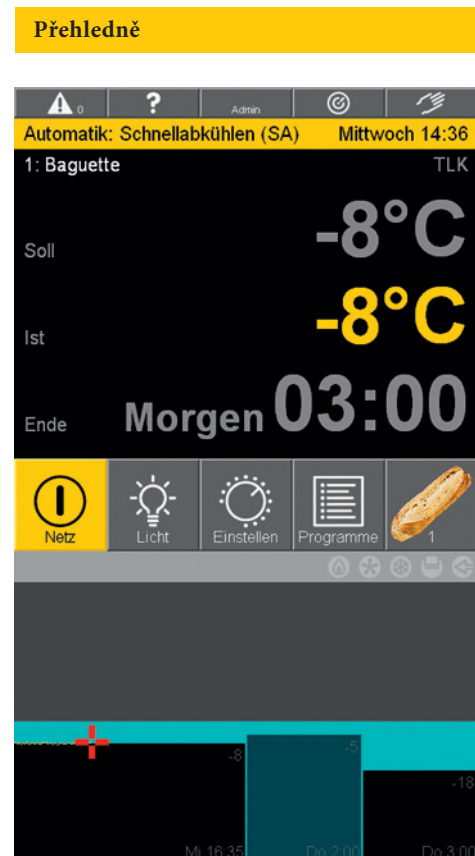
Přehledně

0

?

Admin

Automatik: Schnellabkühlen (SA) Mittwoch 14:36

1: Baguette TLK

Soll -8°C

Ist -8°C

Ende Morgen 03:00

Netz

Licht

Einstellen

Programme

1

-8

-5

-18

Mi 16:35

Do 2:00

Do 3:00